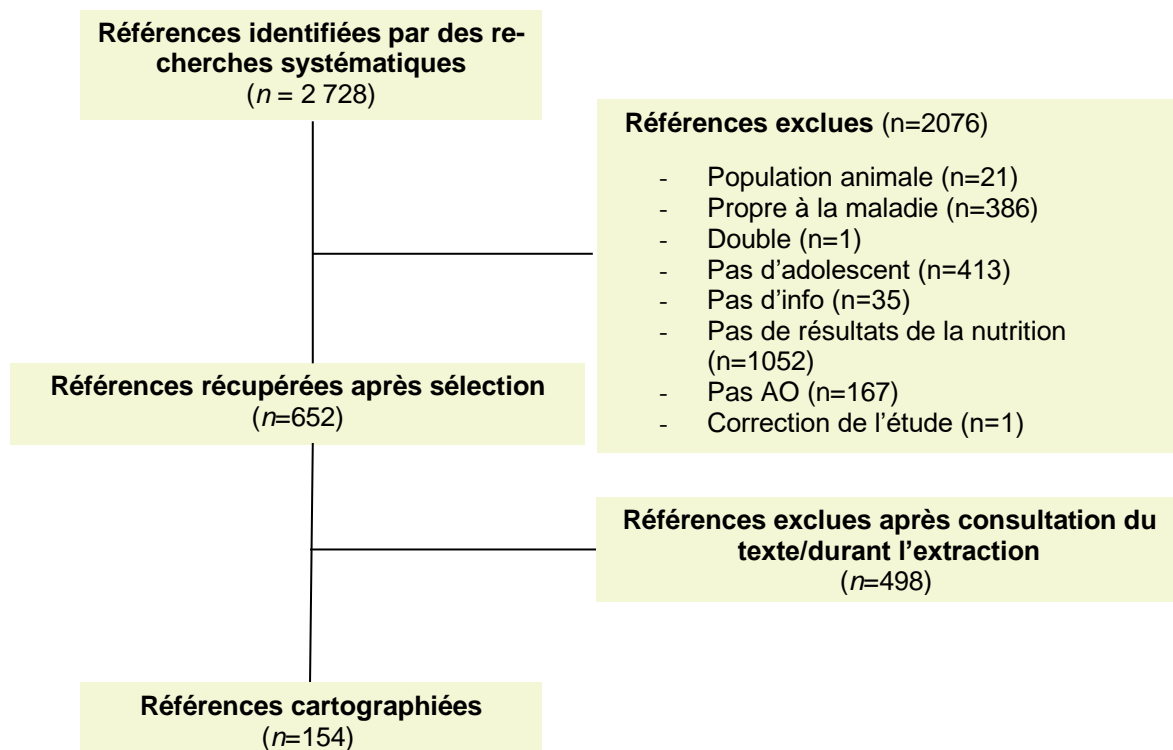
**Références identifiées par des recherches systématiques**
($n$ = 2 728)

**Références exclues** (n=2076)

- Population animale (n=21)
- Propre à la maladie (n=386)
- Double (n=1)
- Pas d'adolescent (n=413)
- Pas d'info (n=35)
- Pas de résultats de la nutrition (n=1052)
- Pas AO (n=167)
- Correction de l'étude (n=1)

**Références récupérées après sélection**
($n$=652)

**Références exclues après consultation du texte/durant l'extraction**
($n$=498)

**Références cartographiées**
($n$=154)